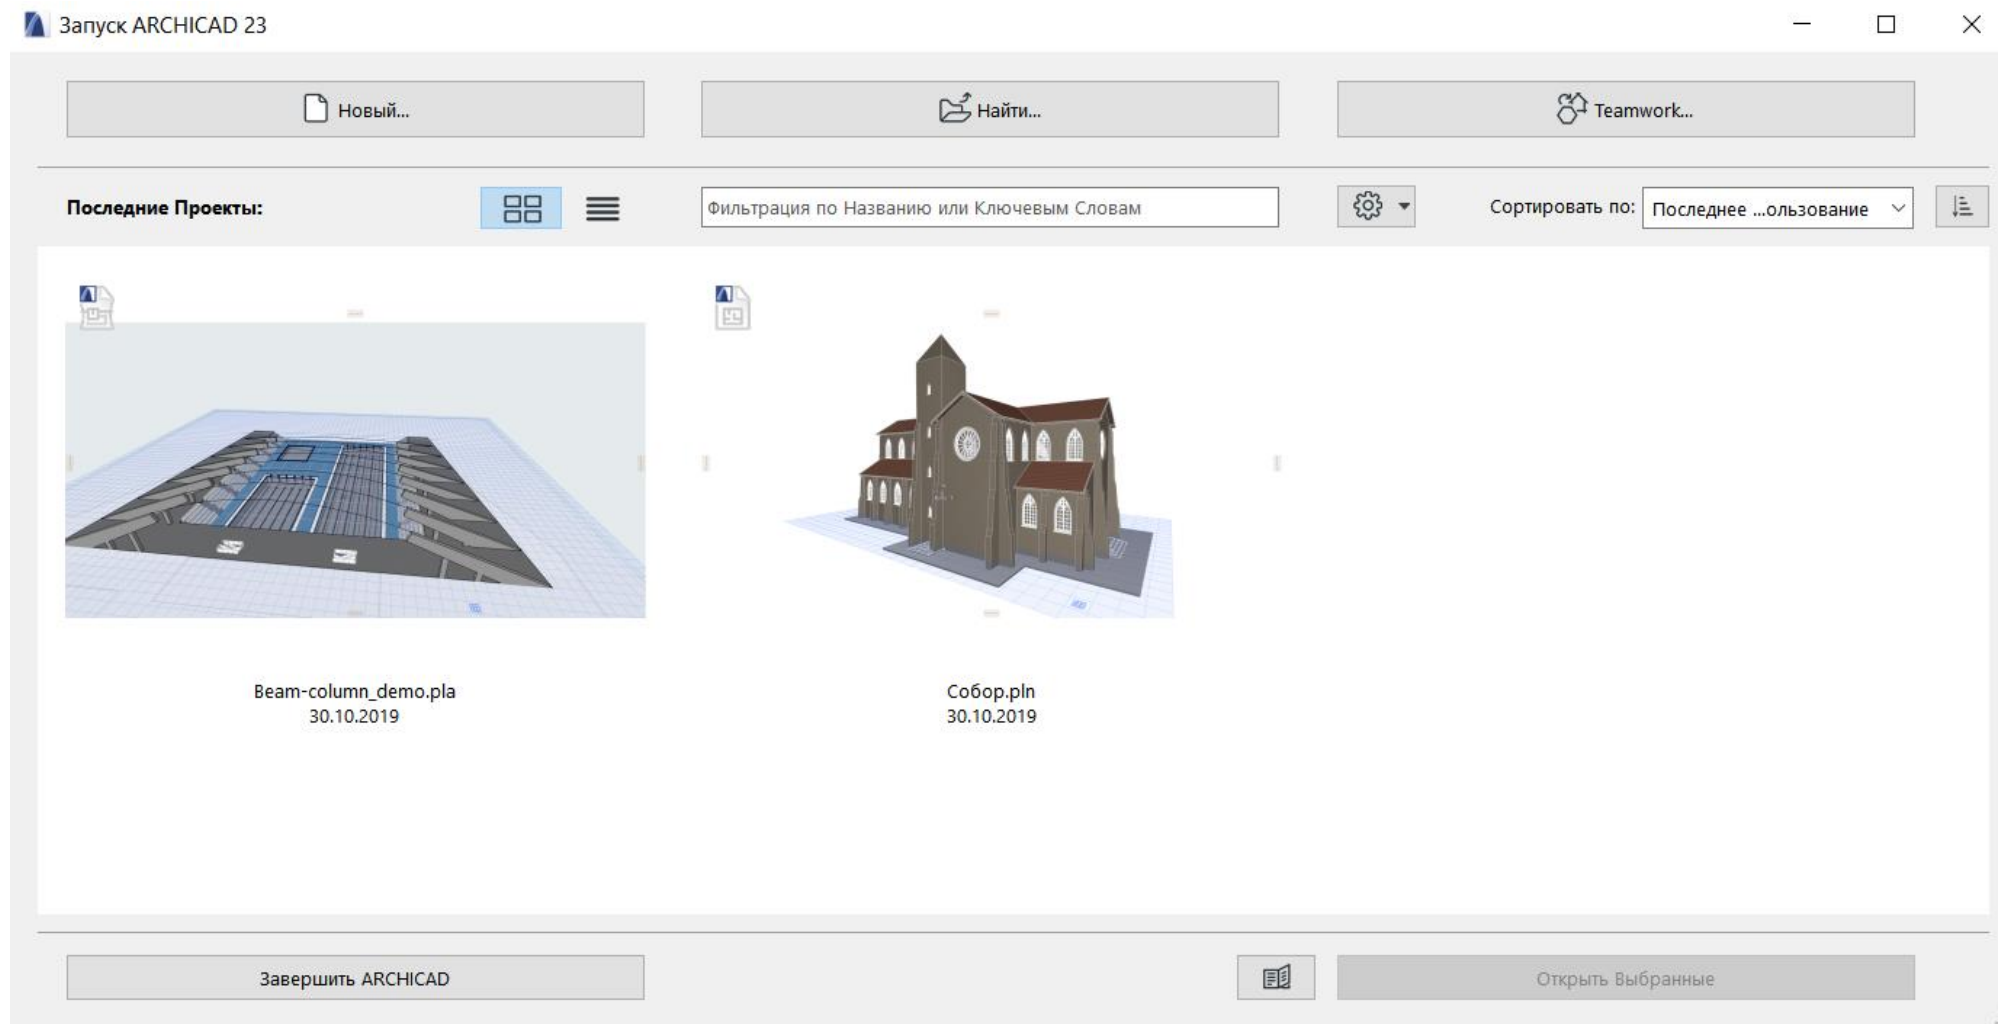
Запуск ARCHICAD 23

Новый...

Найти...

Teamwork...

Последние Проекты:

Фильтрация по Названию или Ключевым Словам

Сортировать по: Последнее ...ользование

Beam-column_demo.pla
30.10.2019

Собор.pln
30.10.2019

Завершить ARCHICAD

Открыть Выбранные